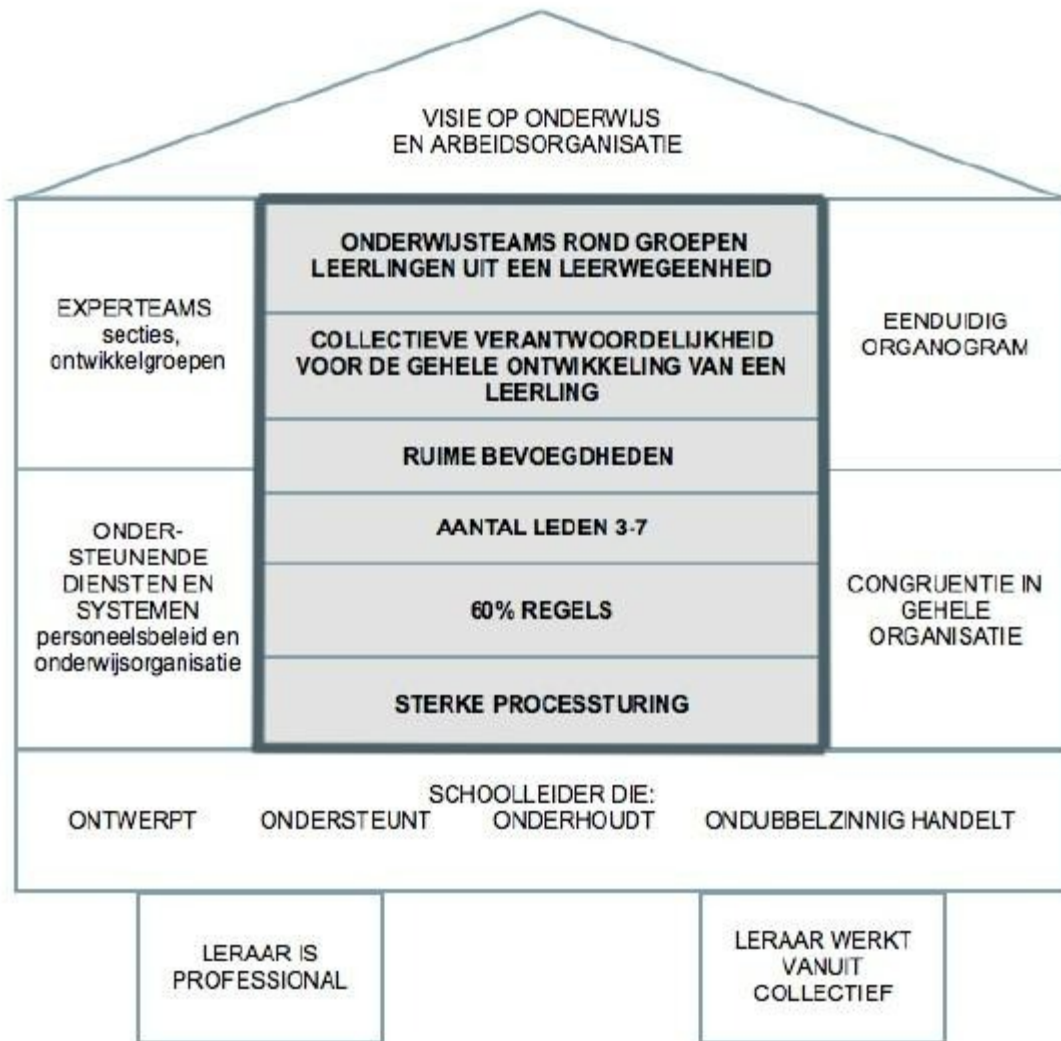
VISIE OP ONDERWIJS
EN ARBEIDSORGANISATIE

EXPERTEAMS
secties,
ontwikkelgroepen

ONDERWIJSTEAMS ROND GROEPEN LEERLINGEN UIT EEN LEERWEGEENHEID

COLLECTIEVE VERANTWOORDELIJKHEID VOOR DE GEHELE ONTWIKKELING VAN EEN LEERLING

RUIME BEVOEGDHEDEN

AANTAL LEDEN 3-7

60% REGELS

STERKE PROCESSTURING

EENDUIDIG
ORGANOGRAM

ONDER-
STEUNENDE
DIENSTEN EN
SYSTEMEN
personeelsbeleid en
onderwijsorganisatie

CONGRUENTIE IN
GEHELE
ORGANISATIE

SCHOOLLEIDER DIE:
ONTWERPT ONDERSTEUNT ONDERHOUDT ONDUBBELZINNIG HANDELT

LERAAR IS
PROFESSIONAL

LERAAR WERKT
VANUIT
COLLECTIEF